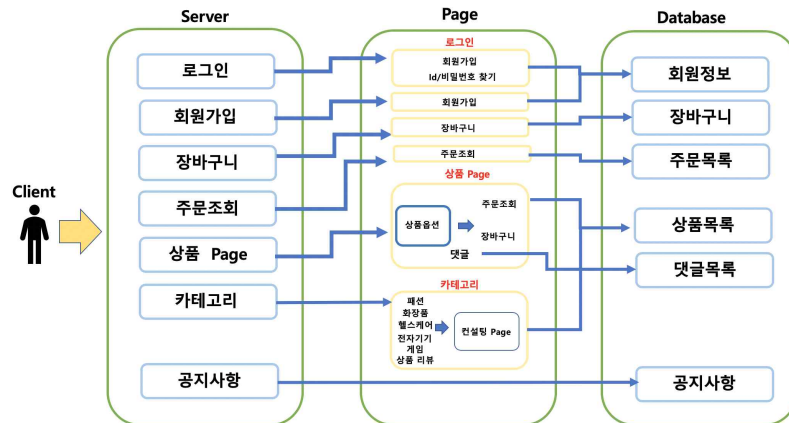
Server

Page

Database

Client

로그인

회원가입

장바구니

주문조회

상품 Page

카테고리

공지사항

로그인

회원가입

Id/비밀번호 찾기

회원가입

장바구니

주문조회

상품 Page

상품옵션

주문조회

장바구니

댓글

카테고리

패션

화장품

헬스케어

전자기기

게임

상품 리뷰

컨설팅 Page

회원정보

장바구니

주문목록

상품목록

댓글목록

공지사항